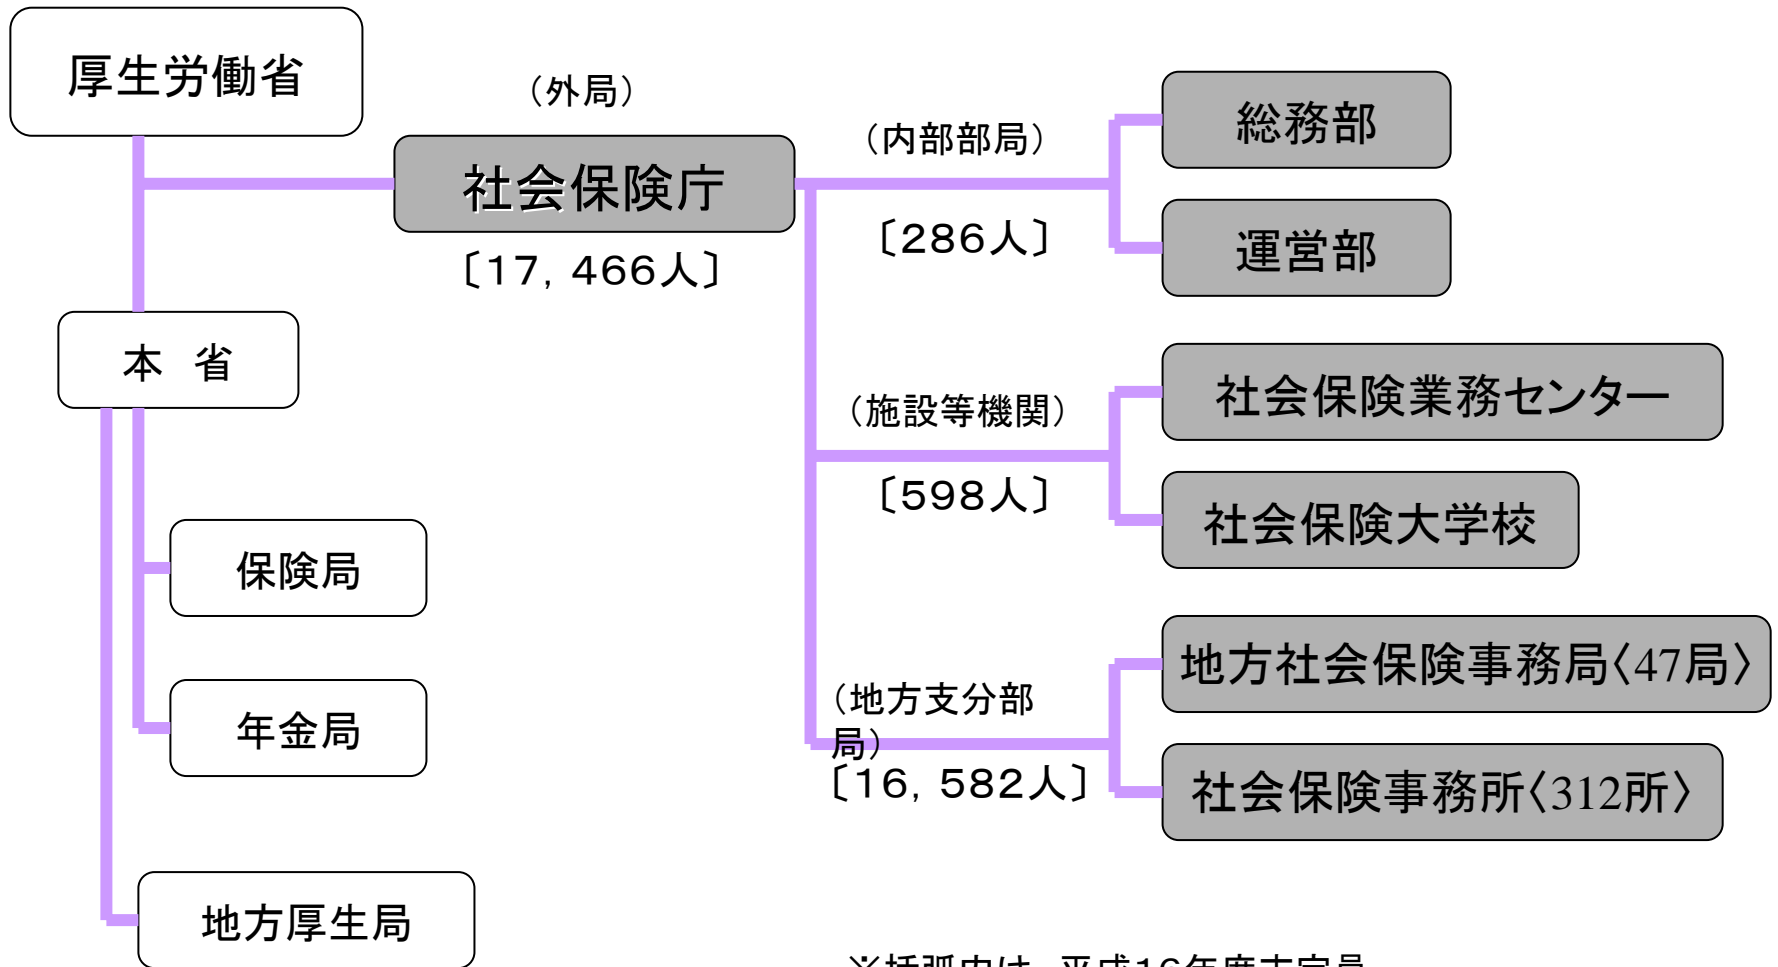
厚生労働省

（外局）

社会保険庁
〔17，466人〕

（内部部局）
〔286人〕

総務部

運営部

本 省

（施設等機関）
〔598人〕

社会保険業務センター

社会保険大学校

保険局

年金局

（地方支分部局）
〔16，582人〕

地方社会保険事務局〈47局〉

社会保険事務所〈312所〉

地方厚生局

※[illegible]